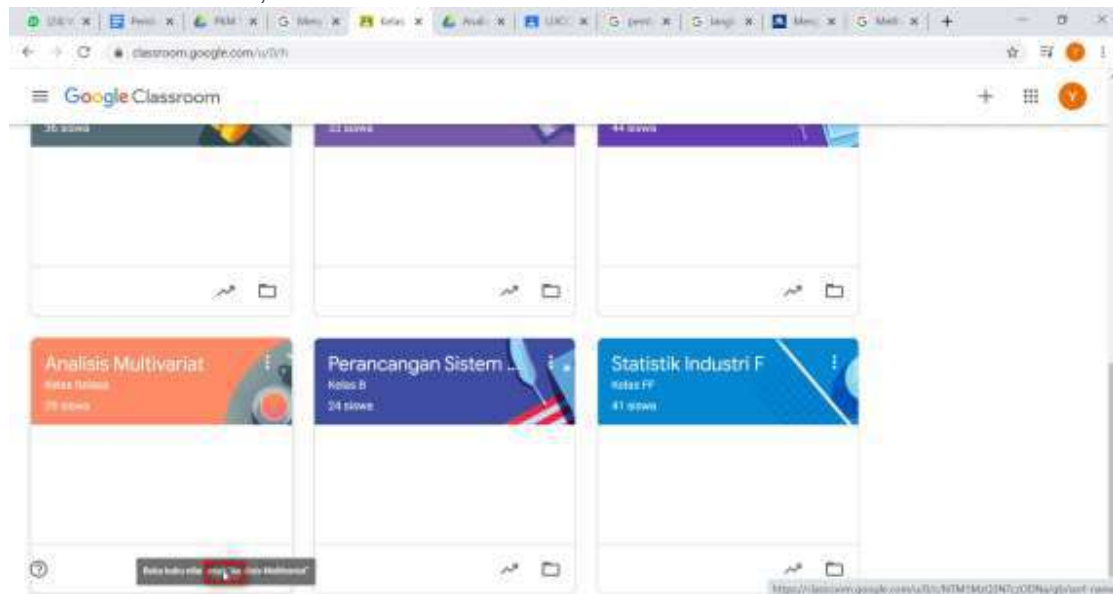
classroom.google.com/u/0/h

Google Classroom

26 siswa

33 siswa

44 siswa

Analisis Multivariat
Kelas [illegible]
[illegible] siswa

Perancangan Sistem ...
Kelas B
24 siswa

Statistik Industri F
Kelas FF
41 siswa

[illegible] "Analisis Multivariat"

https://classroom.google.com/u/0/c/NTM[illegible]